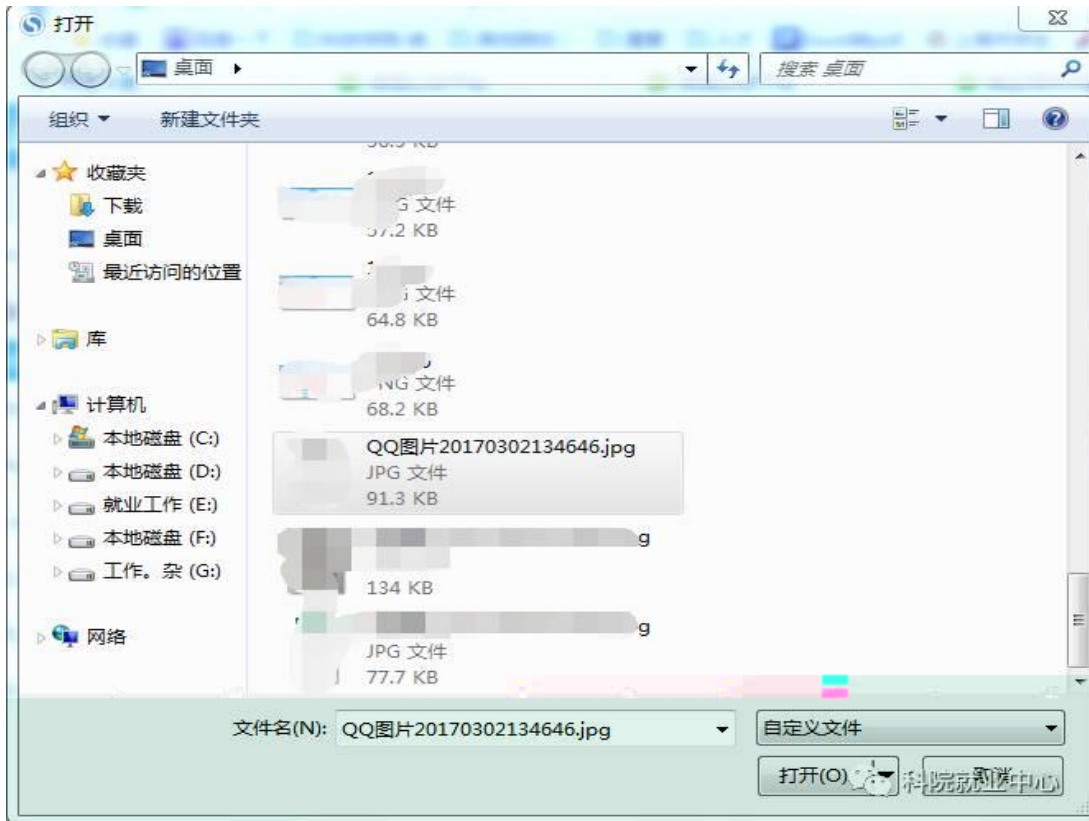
打开

桌面 ▸

搜索 桌面

组织 ▾ 新建文件夹

收藏夹
下载
桌面
最近访问的位置

库

计算机
本地磁盘 (C:)
本地磁盘 (D:)
就业工作 (E:)
本地磁盘 (F:)
工作。杂 (G:)

网络

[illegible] KB

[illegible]G 文件
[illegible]7.2 KB

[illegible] 文件
64.8 KB

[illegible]NG 文件
68.2 KB

QQ图片20170302134646.jpg
JPG 文件
91.3 KB

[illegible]g
134 KB

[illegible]g
JPG 文件
77.7 KB

文件名(N): QQ图片20170302134646.jpg

自定义文件

打开(O) 取消

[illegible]科院就业中心